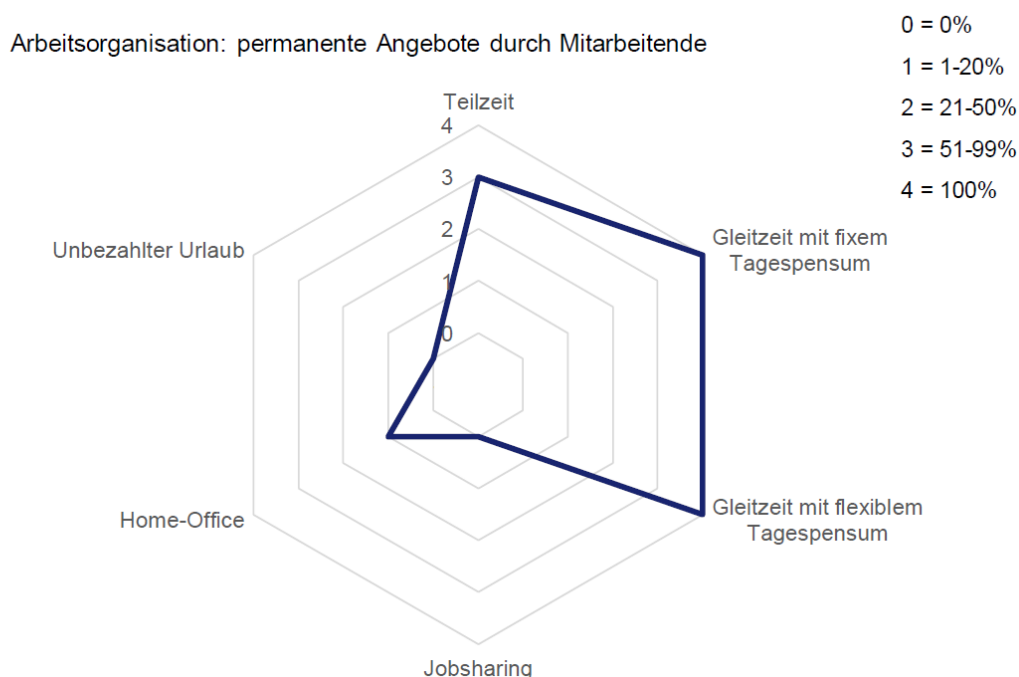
Arbeitsorganisation: permanente Angebote durch Mitarbeitende

0 = 0%
1 = 1-20%
2 = 21-50%
3 = 51-99%
4 = 100%

Teilzeit
4
3
2
1
0
Gleitzeit mit fixem Tagespensum
Gleitzeit mit flexiblem Tagespensum
Jobsharing
Home-Office
Unbezahlter Urlaub